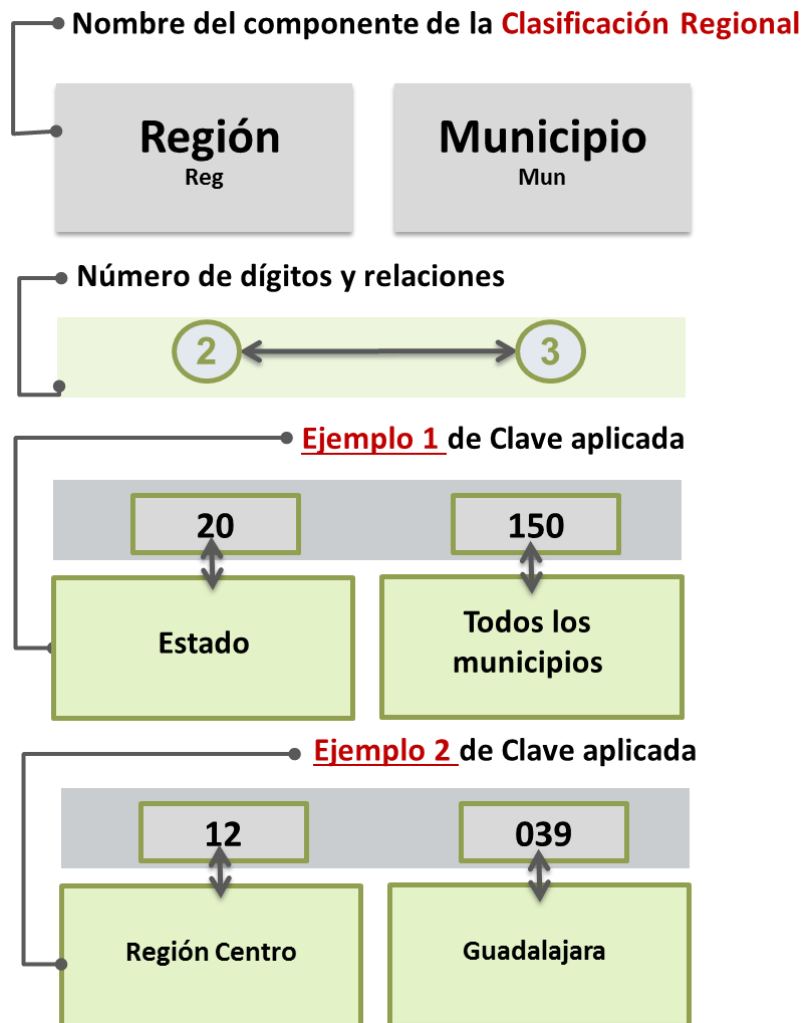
Nombre del componente de la Clasificación Regional

Región
Reg

Municipio
Mun

Número de dígitos y relaciones

2

3

Ejemplo 1 de Clave aplicada

20

150

Estado

Todos los municipios

Ejemplo 2 de Clave aplicada

12

039

Región Centro

Guadalajara